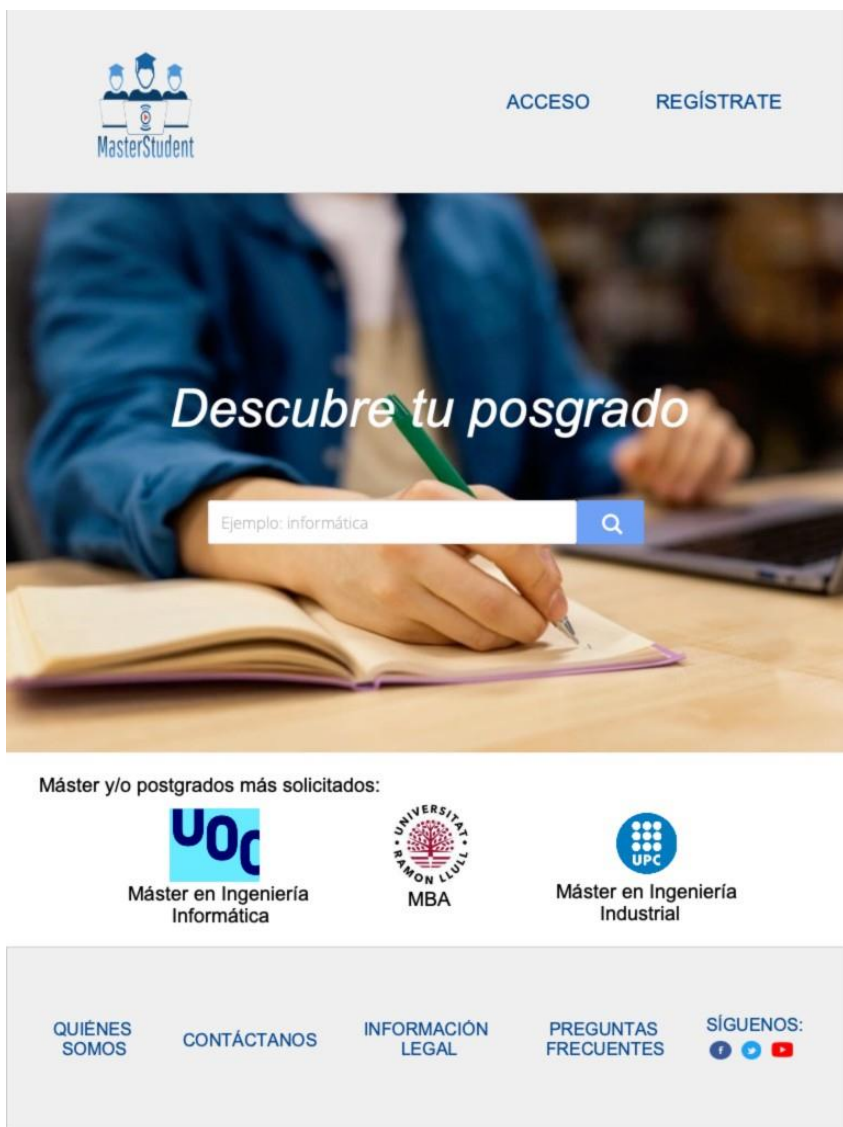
MasterStudent

ACCESO REGÍSTRATE

Descubre tu posgrado

Ejemplo: informática

Máster y/o postgrados más solicitados:

UOC
Máster en Ingeniería Informática

UNIVERSITAT RAMON LLULL
MBA

UPC
Máster en Ingeniería Industrial

QUIÉNES SOMOS CONTÁCTANOS INFORMACIÓN LEGAL PREGUNTAS FRECUENTES SÍGUENOS: